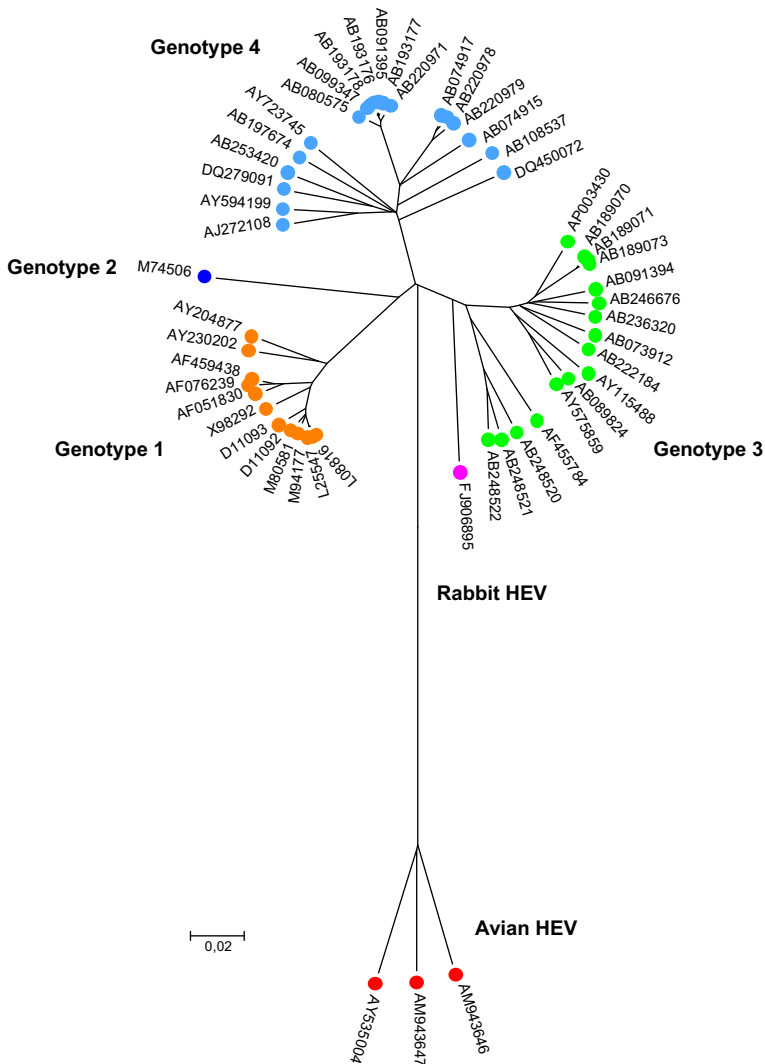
Genotype 4

AB193177
AB091395
AB193176
AB193178
AB099347
AB080575
AB220971
AB074917
AB220978
AB220979
AB074915
AB108537
DQ450072
AY723745
AB197674
AB253420
DQ279091
AY594199
AJ272108

Genotype 2

M74506

AY204877
AY230202
AF459438
AF076239
AF051830
X98292
D11093
D11092
M80581
M94177
L25547
L08816

Genotype 1

AP003430
AB189070
AB189071
AB189073
AB091394
AB246676
AB236320
AB073912
AB222184
AY115488
AB089824
AY575859
AF455784
AB248520
AB248521
AB248522

Genotype 3

FJ906895

Rabbit HEV

0,02

Avian HEV

AY535004
AM943647
AM943646